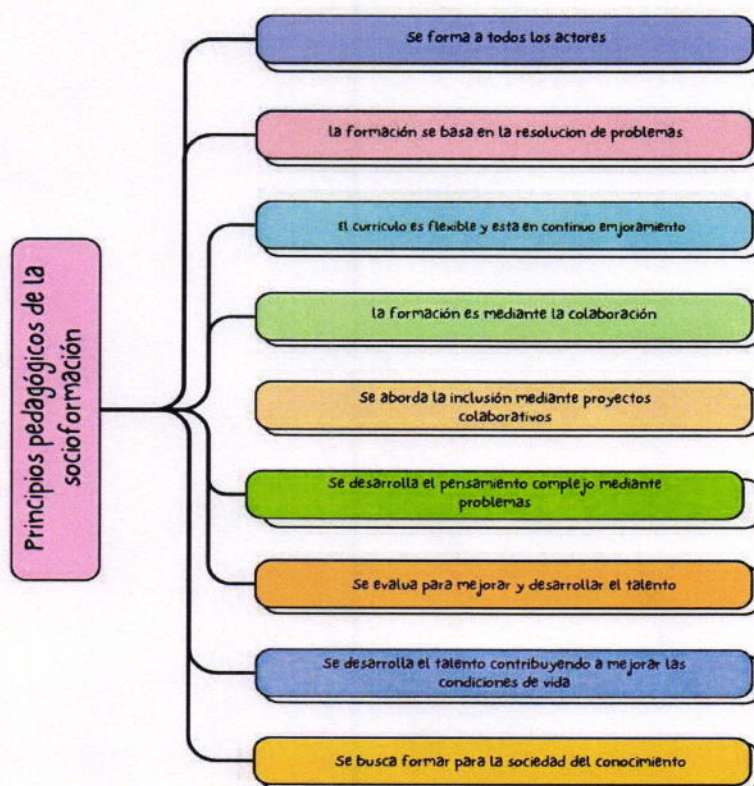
Principios pedagógicos de la socioformación

Se forma a todos los actores

la formación se basa en la resolucion de problemas

El curriculo es flexible y esta en continuo emjoramiento

la formación es mediante la colaboración

Se aborda la inclusión mediante proyectos colaborativos

Se desarrolla el pensamiento complejo mediante problemas

Se evalua para mejorar y desarrollar el talento

Se desarrolla el talento contribuyendo a mejorar las condiciones de vida

Se busca formar para la sociedad del conocimiento